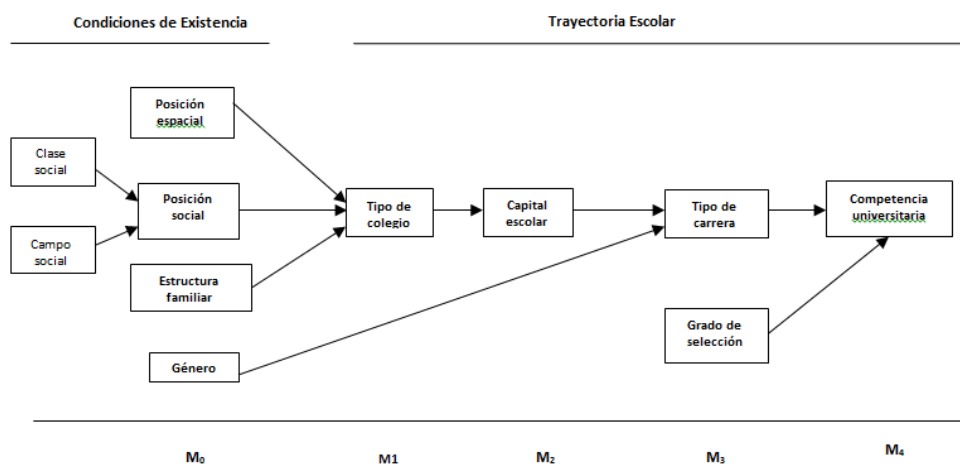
Condiciones de Existencia

Trayectoria Escolar

Posición espacial

Clase social

Posición social

Campo social

Estructura familiar

Género

Tipo de colegio

Capital escolar

Tipo de carrera

Competencia universitaria

Grado de selección

$M_0$

M1

$M_2$

$M_3$

$M_4$